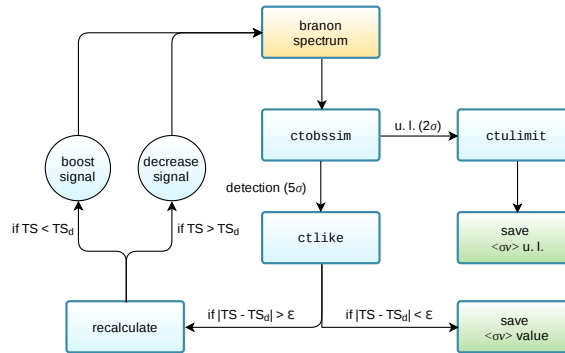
branon spectrum

ctobssim

u. l. ($2\sigma$)

ctulimit

detection ($5\sigma$)

ctlike

save $\langle\sigma v\rangle$ u. l.

boost signal

decrease signal

if TS < TS$_d$

if TS > TS$_d$

recalculate

if |TS - TS$_d$| > ε

if |TS - TS$_d$| < ε

save $\langle\sigma v\rangle$ value